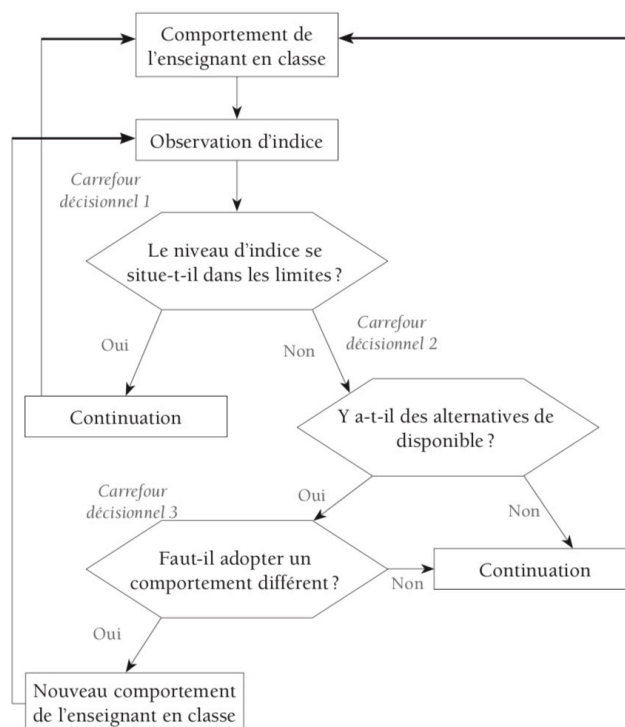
Comportement de l'enseignant en classe

Observation d'indice

Carrefour décisionnel 1

Le niveau d'indice se situe-t-il dans les limites ?

Oui

Non

Carrefour décisionnel 2

Continuation

Y a-t-il des alternatives de disponible ?

Carrefour décisionnel 3

Oui

Non

Faut-il adopter un comportement différent ?

Non

Continuation

Oui

Nouveau comportement de l'enseignant en classe